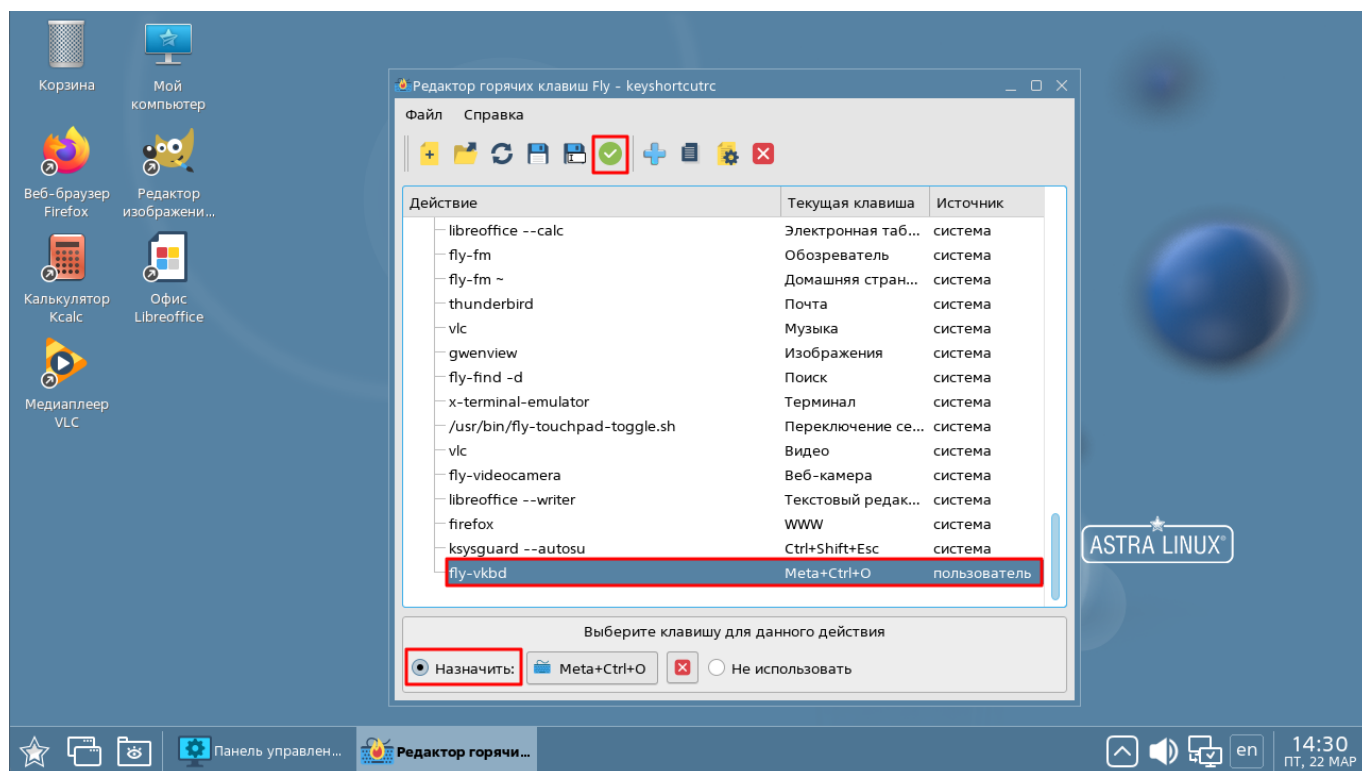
Корзина

Мой компьютер

Веб-браузер Firefox

Редактор изображени...

Калькулятор Kcalc

Офис Libreoffice

Медиаплеер VLC

Редактор горячих клавиш Fly - keyshortcutrc

Файл Справка

| Действие | Текущая клавиша | Источник |
|---|---|---|
| libreoffice --calc | Электронная таб... | система |
| fly-fm | Обозреватель | система |
| fly-fm ~ | Домашняя стран... | система |
| thunderbird | Почта | система |
| vlc | Музыка | система |
| gwenview | Изображения | система |
| fly-find -d | Поиск | система |
| x-terminal-emulator | Терминал | система |
| /usr/bin/fly-touchpad-toggle.sh | Переключение се... | система |
| vlc | Видео | система |
| fly-videocamera | Веб-камера | система |
| libreoffice --writer | Текстовый редак... | система |
| firefox | WWW | система |
| ksysguard --autosu | Ctrl+Shift+Esc | система |
| fly-vkbd | Meta+Ctrl+O | пользователь |

Выберите клавишу для данного действия

Назначить: Meta+Ctrl+O Не использовать

ASTRA LINUX®

Панель управлен... Редактор горячи...

en 14:30 пт, 22 мар